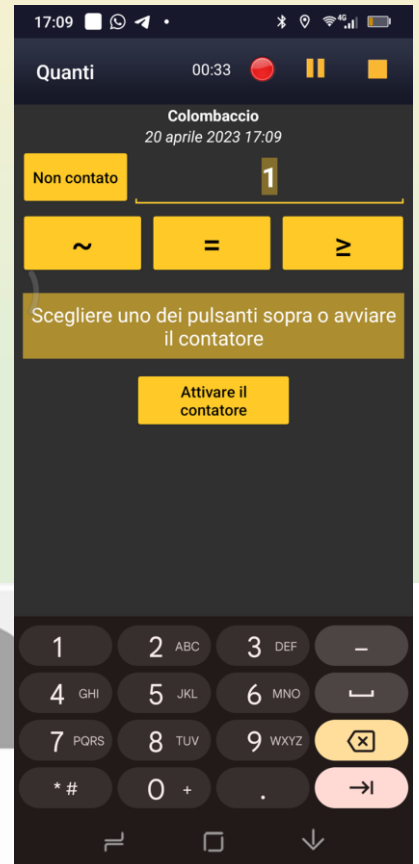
17:09

Quanti 00:33

Colombaccio
20 aprile 2023 17:09

Non contato 1

~ = ≥

Scegliere uno dei pulsanti sopra o avviare il contatore

Attivare il contatore

1
2 ABC
3 DEF
–
4 GHI
5 JKL
6 MNO
7 PQRS
8 TUV
9 WXYZ
* #
0 +
.